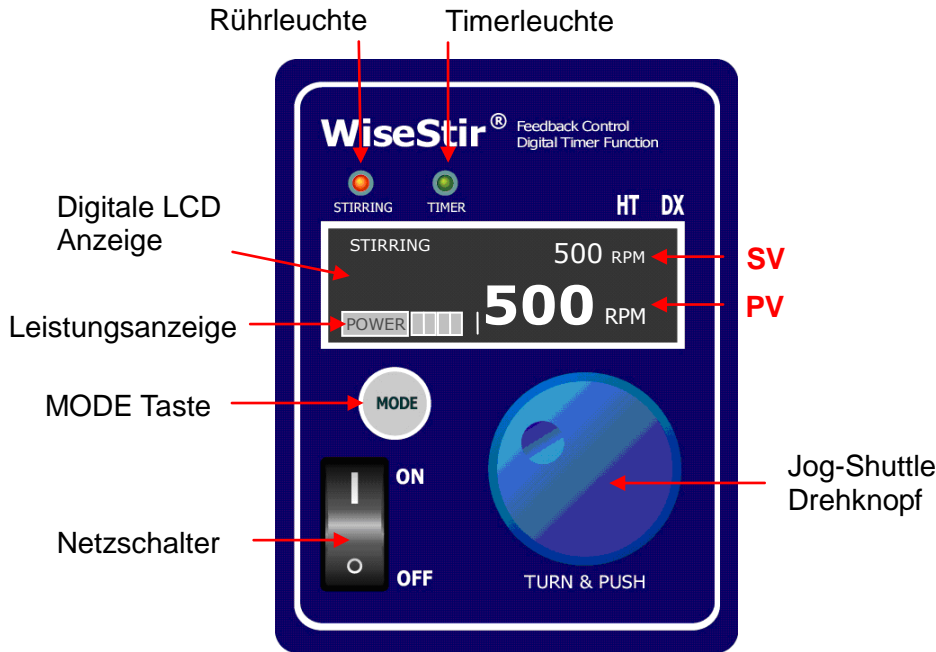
Rührleuchte

Timerleuchte

WiseStir®

Feedback Control
Digital Timer Function

STIRRING

TIMER

HT DX

Digitale LCD Anzeige

STIRRING

500 RPM

SV

500 RPM

PV

Leistungsanzeige

POWER

MODE Taste

MODE

ON

Jog-Shuttle Drehknopf

Netzschalter

OFF

TURN & PUSH